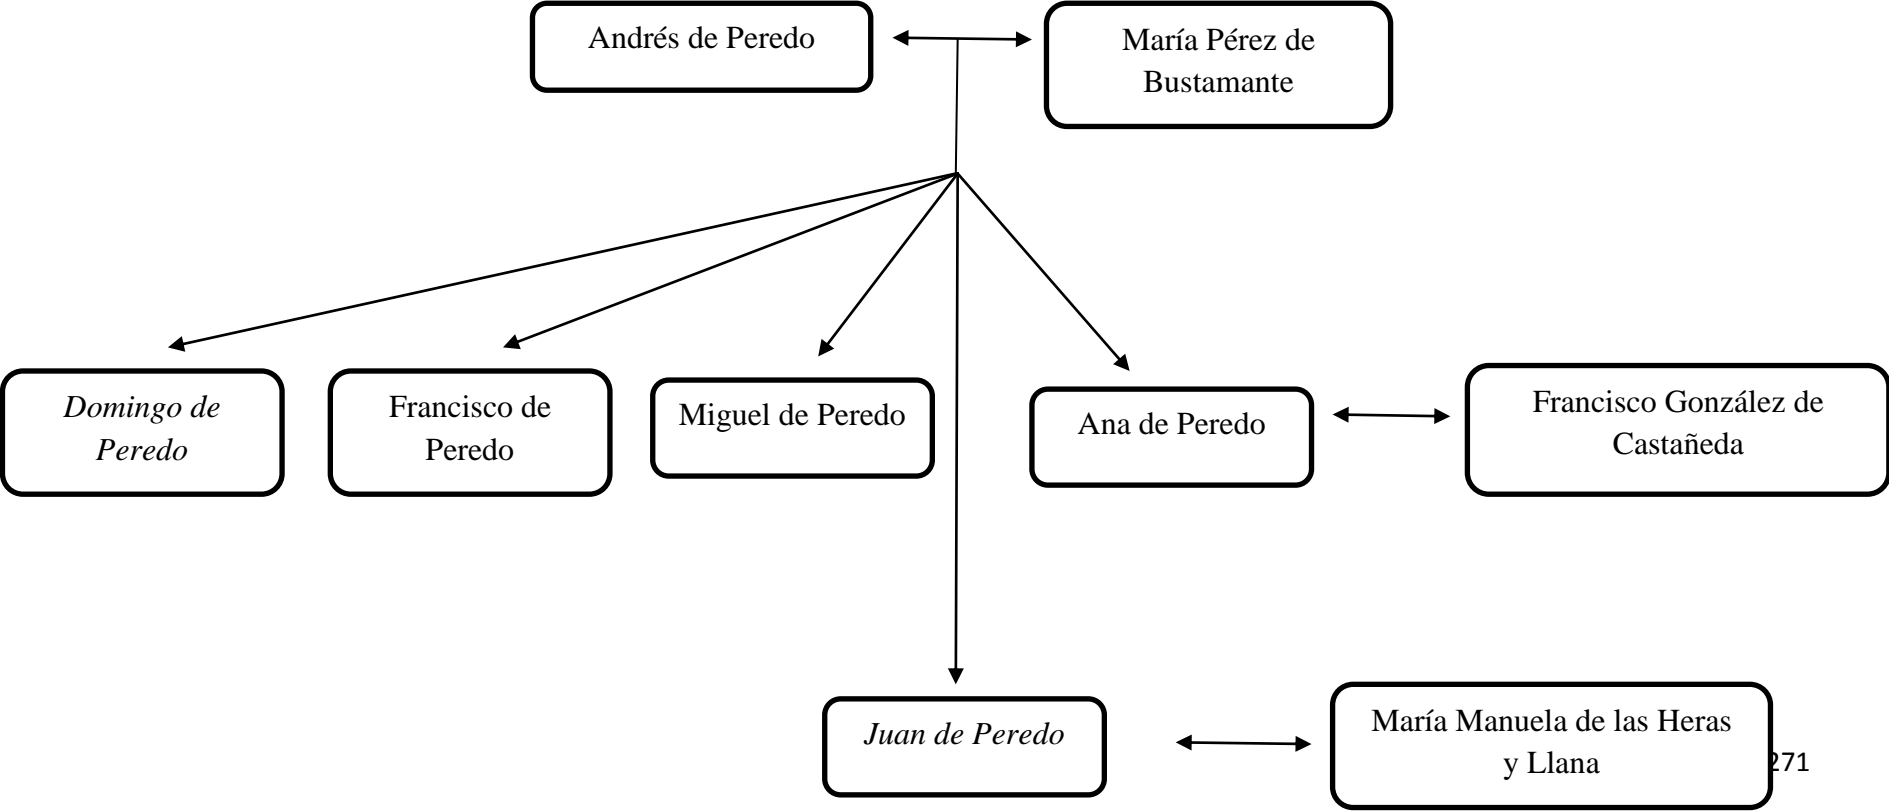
Andrés de Peredo

María Pérez de Bustamante

*Domingo de Peredo*

Francisco de Peredo

Miguel de Peredo

Ana de Peredo

Francisco González de Castañeda

*Juan de Peredo*

María Manuela de las Heras y Llana

271